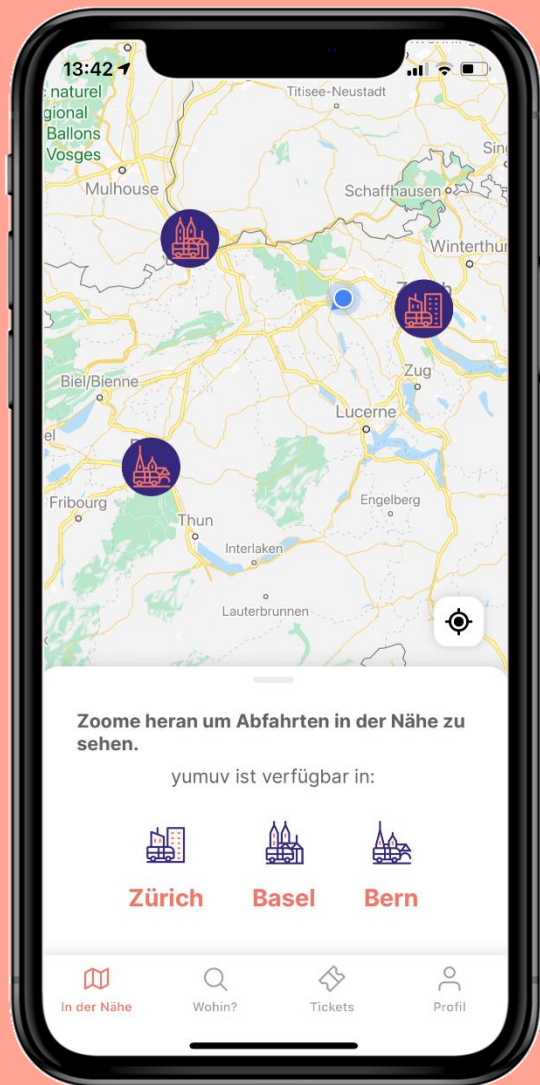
13:42

c naturel
gional
Ballons
Vosges

Titisee-Neustadt
Mulhouse
Schaffhausen
Winterthur
Biel/Bienne
Zug
Lucerne
Fribourg
Engelberg
Thun
Interlaken
Lauterbrunnen

Zoome heran um Abfahrten in der Nähe zu sehen.

yumuv ist verfügbar in:

Zürich
Basel
Bern

In der Nähe
Wohin?
Tickets
Profil